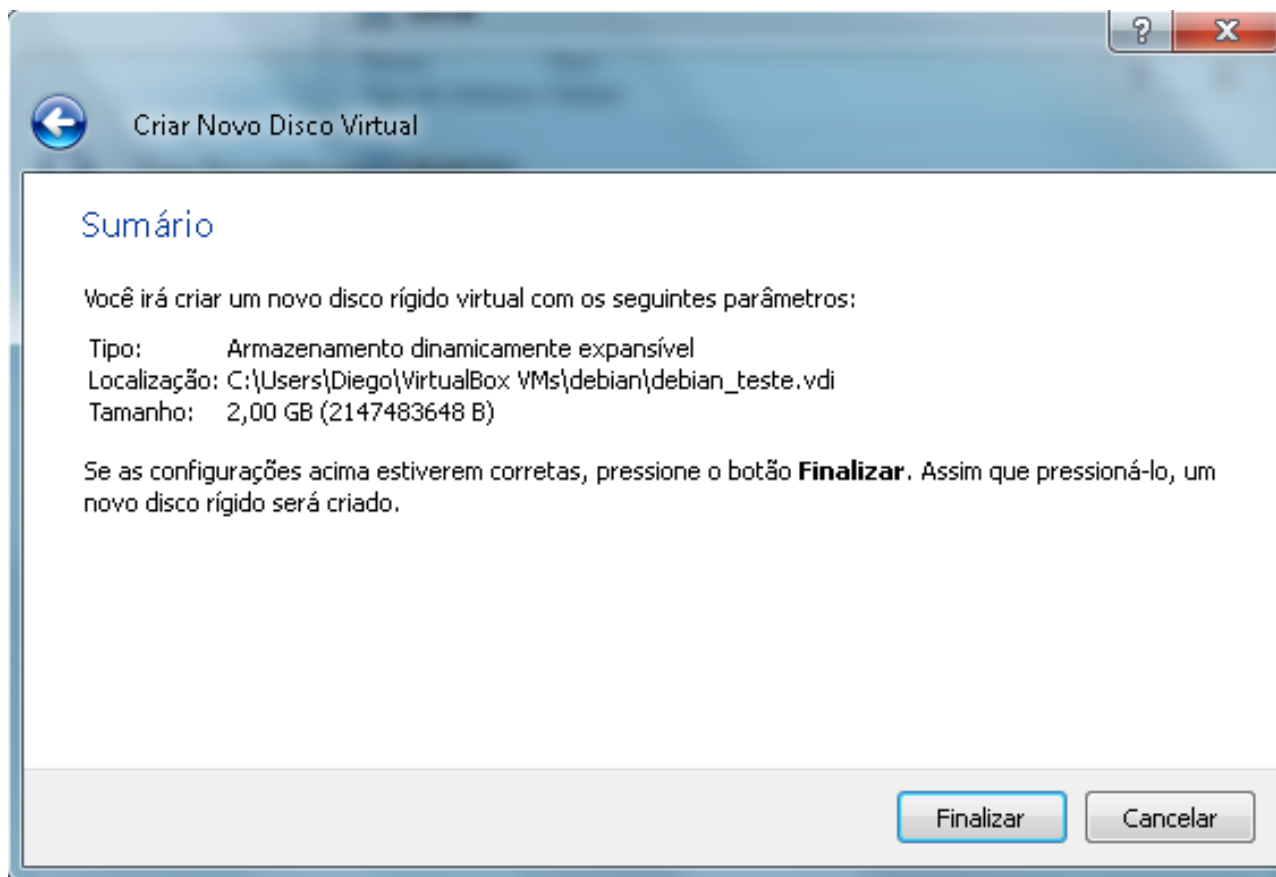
?
X

Criar Novo Disco Virtual

Sumário

Você irá criar um novo disco rígido virtual com os seguintes parâmetros:

| | |
|---|---|
| Tipo: | Armazenamento dinamicamente expansível |
| Localização: | C:\Users\Diego\VirtualBox VMs\debian\debian_teste.vdi |
| Tamanho: | 2,00 GB (2147483648 B) |

Se as configurações acima estiverem corretas, pressione o botão **Finalizar**. Assim que pressioná-lo, um novo disco rígido será criado.

Finalizar
Cancelar